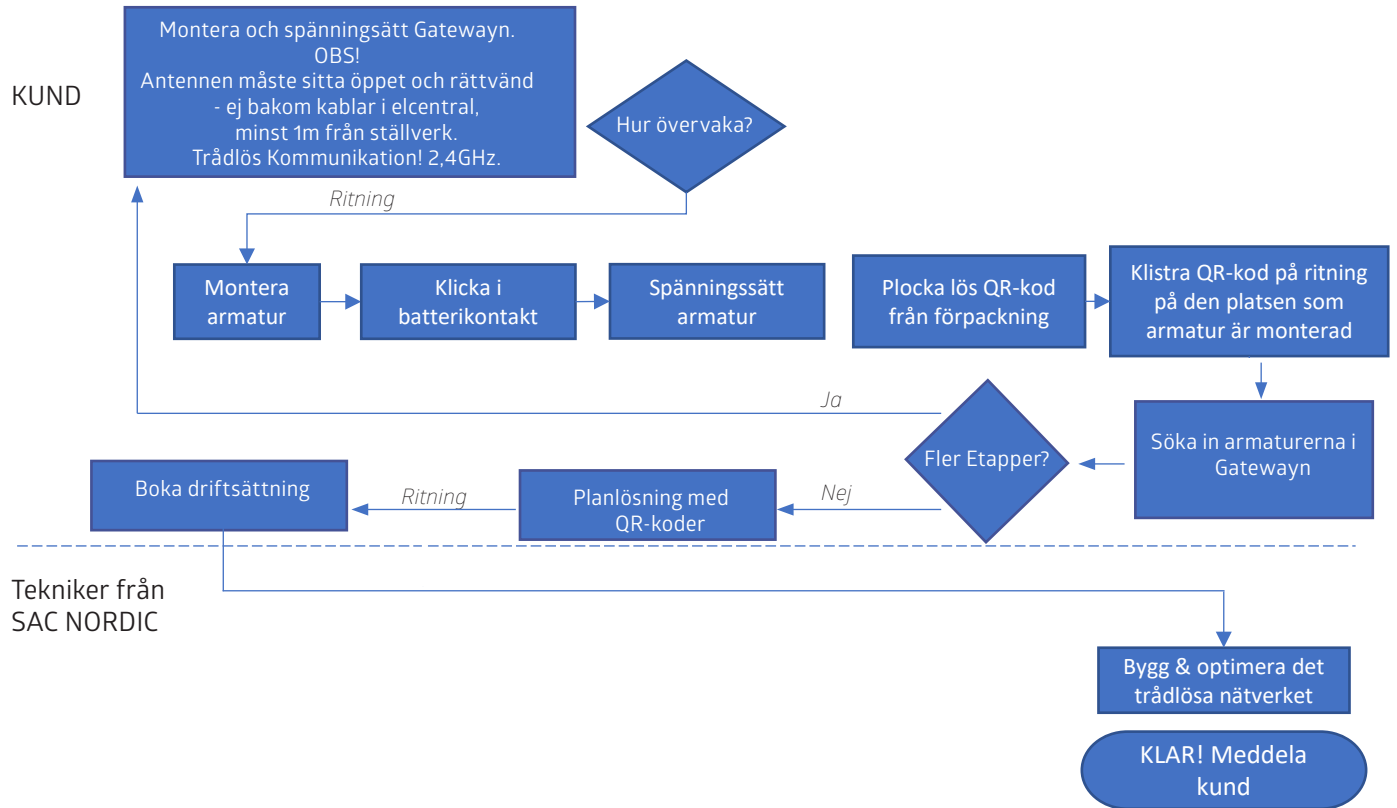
KUND

Montera och spänningsätt Gatewayn.
OBS!
Antennen måste sitta öppet och rättvänd
- ej bakom kablar i elcentral,
minst 1m från ställverk.
Trådlös Kommunikation! 2,4GHz.

Hur övervaka?

Ritning

Montera armatur

Klicka i batterikontakt

Spänningssätt armatur

Plocka lös QR-kod från förpackning

Klistra QR-kod på ritning på den platsen som armatur är monterad

Ja

Söka in armaturerna i Gatewayn

Fler Etapper?

Boka driftsättning

Ritning

Planlösning med QR-koder

Nej

Tekniker från SAC NORDIC

Bygg & optimera det trådlösa nätverket

KLAR! Meddela kund